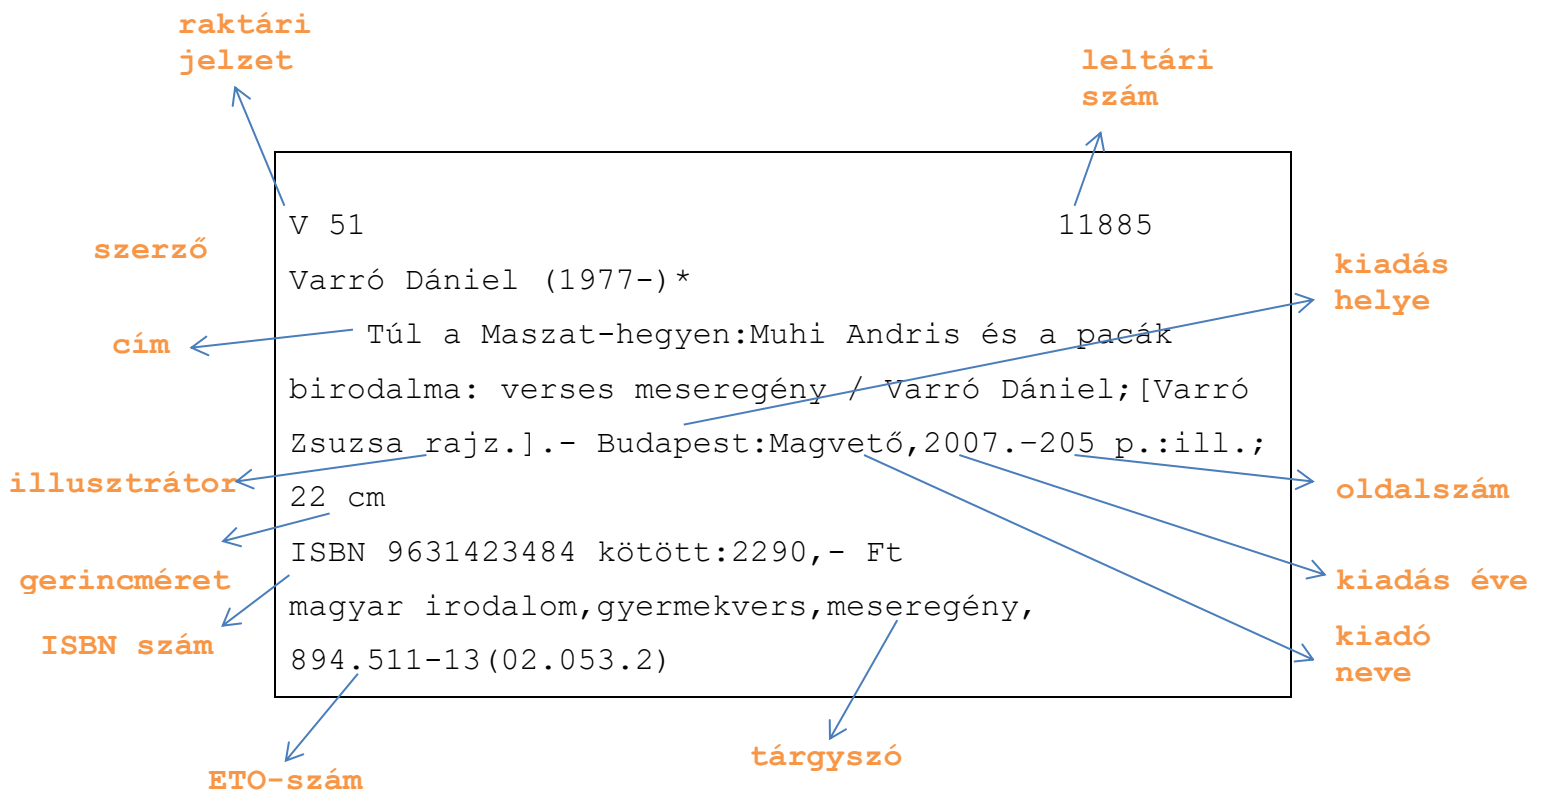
raktári jelzet

leltári szám

V 51 11885

szerző

Varró Dániel (1977-)*

kiadás helye

cím

Túl a Maszat-hegyen:Muhi Andris és a pacák birodalma: verses meseregény / Varró Dániel;[Varró Zsuzsa rajz.].- Budapest:Magvető,2007.-205 p.:ill.; 22 cm

illusztrátor

oldalszám

ISBN 9631423484 kötött:2290,- Ft

gerincméret

kiadás éve

magyar irodalom,gyermekvers,meseregény,

ISBN szám

kiadó neve

894.511-13(02.053.2)

tárgyszó

ETO-szám